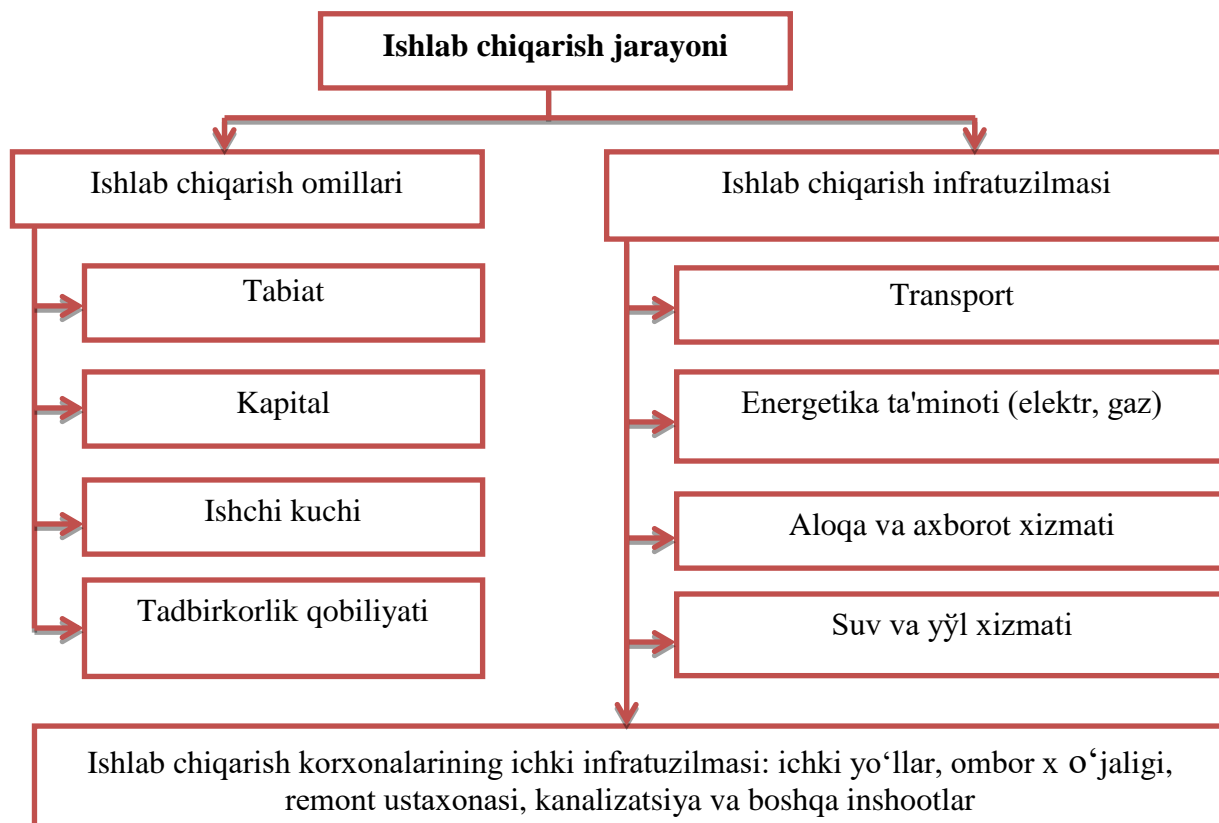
Ishlab chiqarish jarayoni

Ishlab chiqarish omillari

Tabiat

Kapital

Ishchi kuchi

Tadbirkorlik qobiliyati

Ishlab chiqarish infratuzilmasi

Transport

Energetika ta'minoti (elektr, gaz)

Aloqa va axborot xizmati

Suv va yўl xizmati

Ishlab chiqarish korxonalarining ichki infratuzilmasi: ichki yo‘llar, ombor x o‘jaligi, remont ustaxonasi, kanalizatsiya va boshqa inshootlar